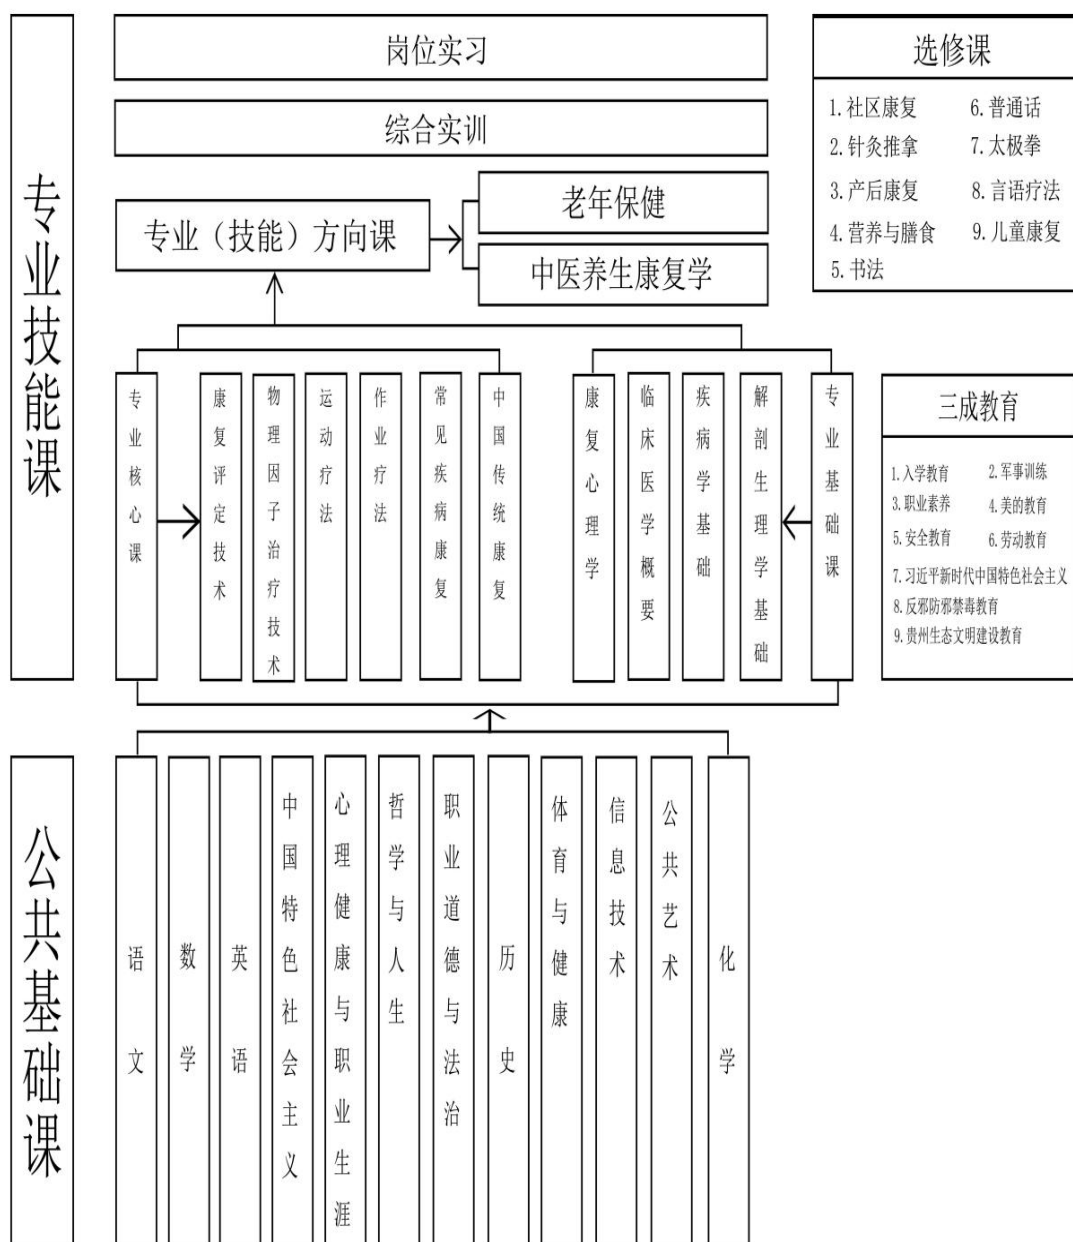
专业技能课

岗位实习

综合实训

专业（技能）方向课

老年保健

中医养生康复学

选修课

1. 社区康复
6. 普通话
2. 针灸推拿
7. 太极拳
3. 产后康复
8. 言语疗法
4. 营养与膳食
9. 儿童康复
5. 书法

专业核心课

康复评定技术

物理因子治疗技术

运动疗法

作业疗法

常见疾病康复

中国传统康复

康复心理学

临床医学概要

疾病学基础

解剖生理学基础

专业基础课

三成教育

1. 入学教育
2. 军事训练
3. 职业素养
4. 美的教育
5. 安全教育
6. 劳动教育
7. 习近平新时代中国特色社会主义
8. 反邪防邪禁毒教育
9. 贵州生态文明建设教育

公共基础课

语文

数学

英语

中国特色社会主义

心理健康与职业生涯

哲学与人生

职业道德与法治

历史

体育与健康

信息技术

公共艺术

化学